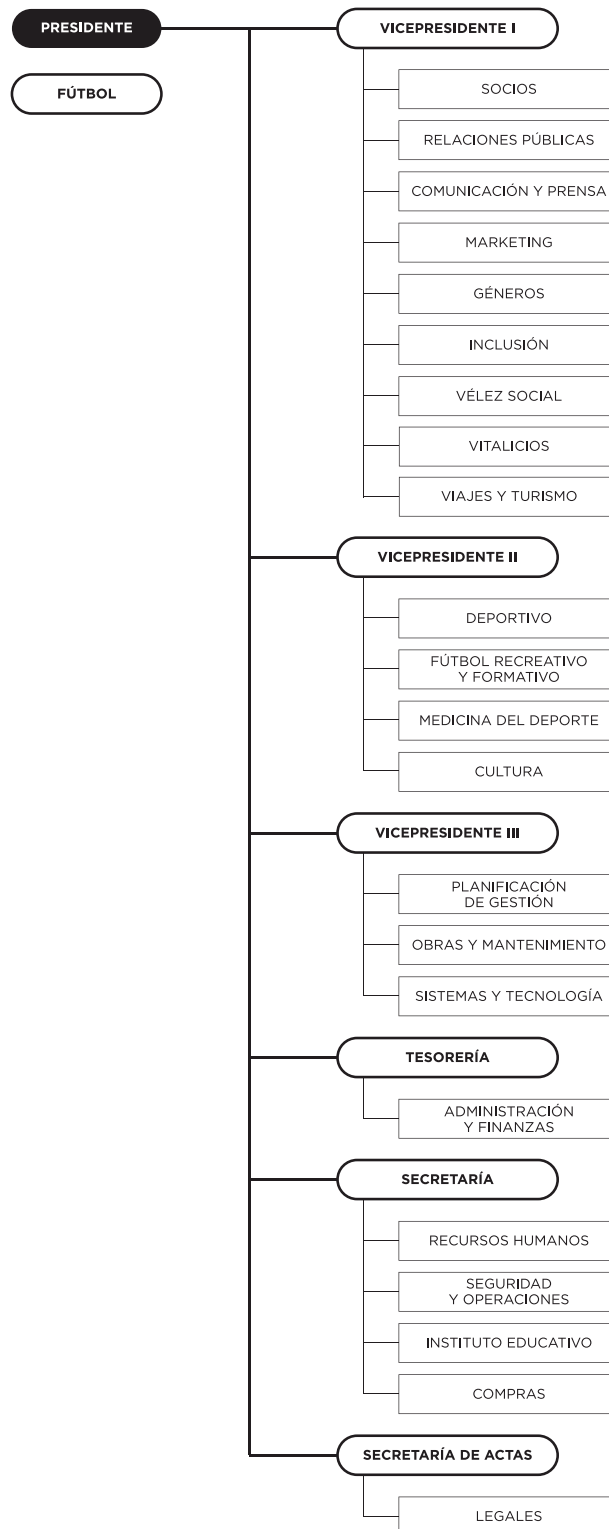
PRESIDENTE

FÚTBOL

VICEPRESIDENTE I

SOCIOS

RELACIONES PÚBLICAS

COMUNICACIÓN Y PRENSA

MARKETING

GÉNEROS

INCLUSIÓN

VÉLEZ SOCIAL

VITALICIOS

VIAJES Y TURISMO

VICEPRESIDENTE II

DEPORTIVO

FÚTBOL RECREATIVO Y FORMATIVO

MEDICINA DEL DEPORTE

CULTURA

VICEPRESIDENTE III

PLANIFICACIÓN DE GESTIÓN

OBRAS Y MANTENIMIENTO

SISTEMAS Y TECNOLOGÍA

TESORERÍA

ADMINISTRACIÓN Y FINANZAS

SECRETARÍA

RECURSOS HUMANOS

SEGURIDAD Y OPERACIONES

INSTITUTO EDUCATIVO

COMPRAS

SECRETARÍA DE ACTAS

LEGALES